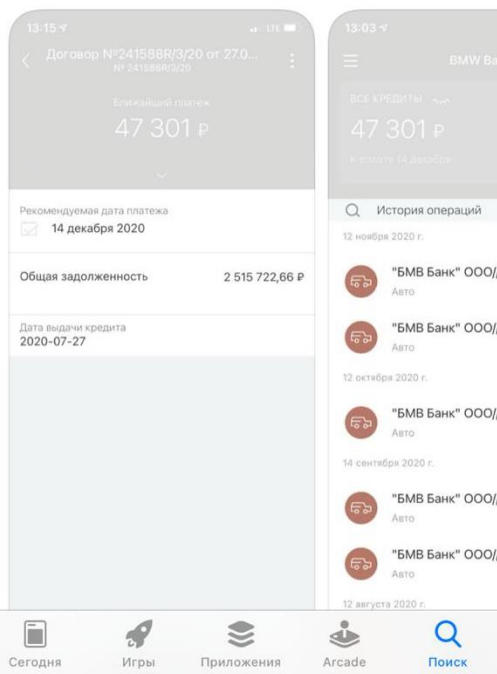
13:15

Договор №241588R/3/20 от 27.0...
№ 241588R/3/20

Ближайший платеж
47 301 ₽

Рекомендуемая дата платежа
14 декабря 2020

Общая задолженность 2 515 722,66 ₽

Дата выдачи кредита
2020-07-27

13:03

BMW Ba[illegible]

ВСЕ КРЕДИТЫ
47 301 ₽
К оплате 14 декабря

История операций

12 ноября 2020 г.

"БМВ Банк" ООО/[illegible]
Авто

"БМВ Банк" ООО/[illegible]
Авто

12 октября 2020 г.

"БМВ Банк" ООО/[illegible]
Авто

14 сентября 2020 г.

"БМВ Банк" ООО/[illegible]
Авто

"БМВ Банк" ООО/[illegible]
Авто

12 августа 2020 г.

Сегодня Игры Приложения Arcade Поиск